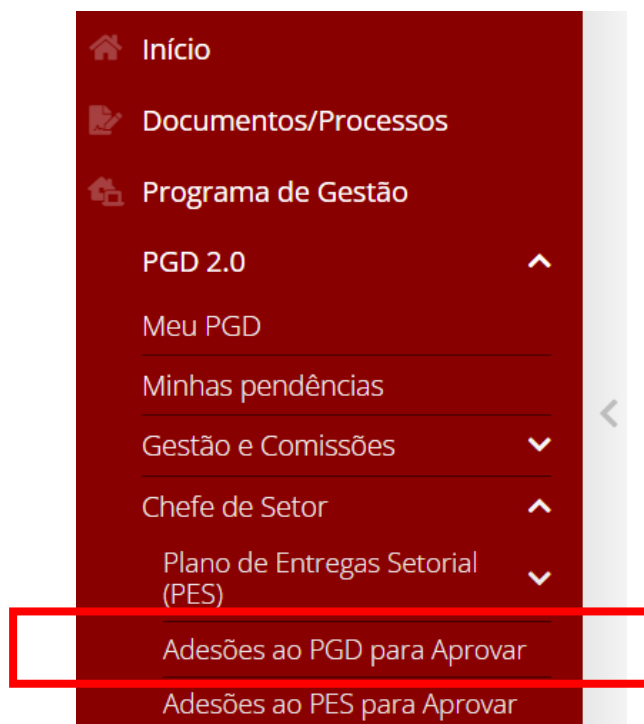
Início

Documentos/Processos

Programa de Gestão

PGD 2.0

Meu PGD

Minhas pendências

Gestão e Comissões

Chefe de Setor

Plano de Entregas Setorial (PES)

Adesões ao PGD para Aprovar

Adesões ao PES para Aprovar